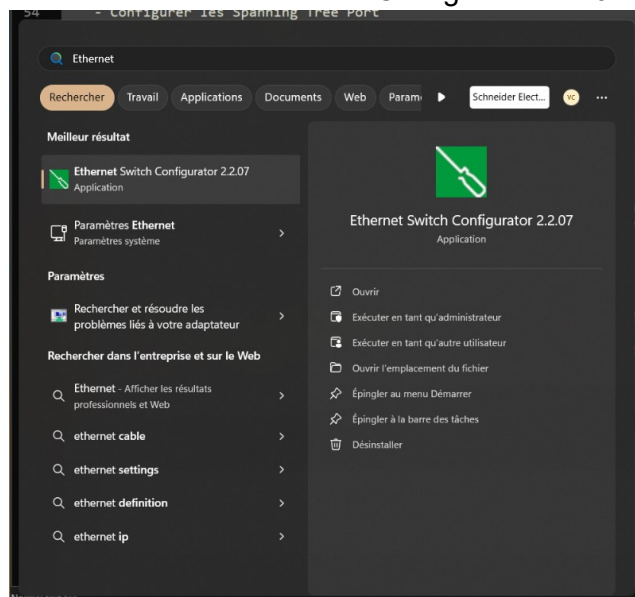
54 - Configurer les Spanning Tree Port

Ethernet

Rechercher Travail Applications Documents Web Param Schneider Elect... VC ...

Meilleur résultat

Ethernet Switch Configurator 2.2.07
Application

Paramètres Ethernet
Paramètres système

Paramètres

Rechercher et résoudre les problèmes liés à votre adaptateur

Rechercher dans l'entreprise et sur le Web

Ethernet - Afficher les résultats professionnels et Web

ethernet cable

ethernet settings

ethernet definition

ethernet ip

Ethernet Switch Configurator 2.2.07
Application

Ouvrir

Exécuter en tant qu'administrateur

Exécuter en tant qu'autre utilisateur

Ouvrir l'emplacement du fichier

Épingler au menu Démarrer

Épingler à la barre des tâches

Désinstaller